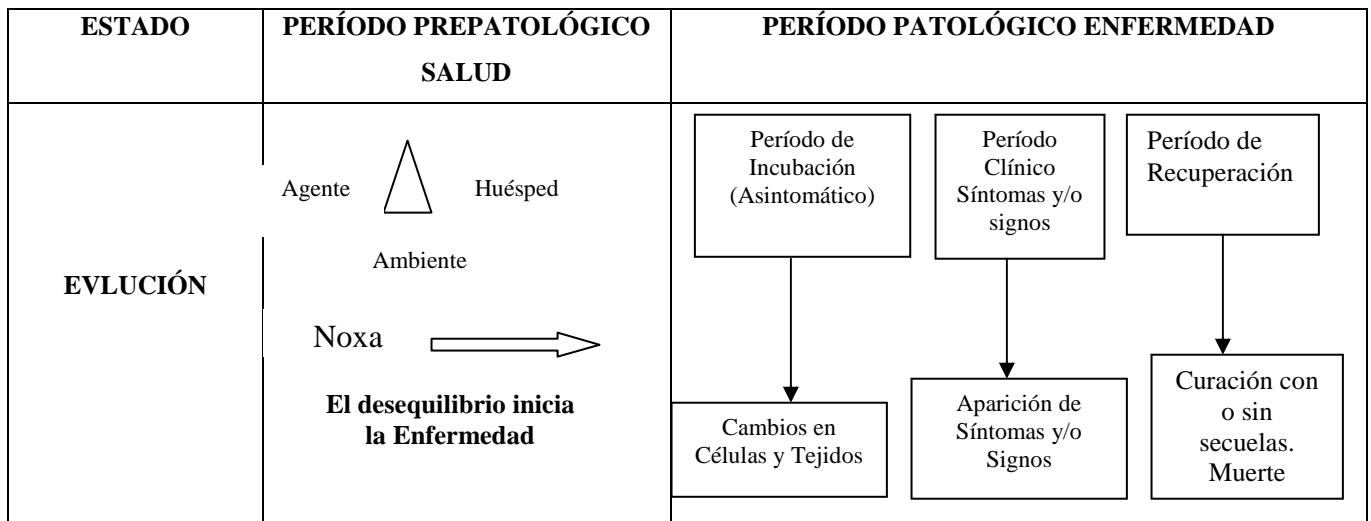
| ESTADO | PERÍODO PREPATOLÓGICO SALUD | PERÍODO PATOLÓGICO ENFERMEDAD |
|---|---|---|
| EVLUCIÓN | Agente Huésped Ambiente Noxa El desequilibrio inicia la Enfermedad | Período de Incubación (Asintomático) → Cambios en Células y Tejidos; Período Clínico Síntomas y/o signos → Aparición de Síntomas y/o Signos; Período de Recuperación → Curación con o sin secuelas. Muerte |